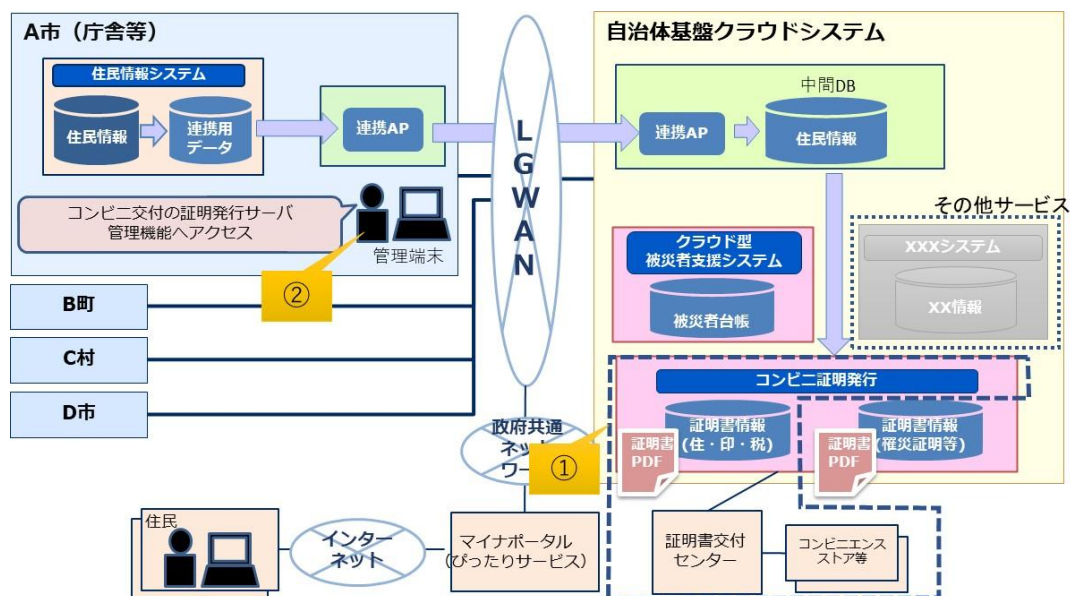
A市（庁舎等）

住民情報システム

住民情報

連携用データ

連携AP

コンビニ交付の証明発行サーバ管理機能へアクセス

管理端末

②

B町

C村

D市

LGWAN

自治体基盤クラウドシステム

中間DB

連携AP

住民情報

その他サービス

XXXシステム

XX情報

クラウド型被災者支援システム

被災者台帳

コンビニ証明発行

証明書情報（住・印・税）

証明書情報（罹災証明等）

証明書PDF

証明書PDF

政府共通ネットワーク

①

住民

インターネット

マイナポータル（ぴったりサービス）

証明書交付センター

コンビニエンスストア等